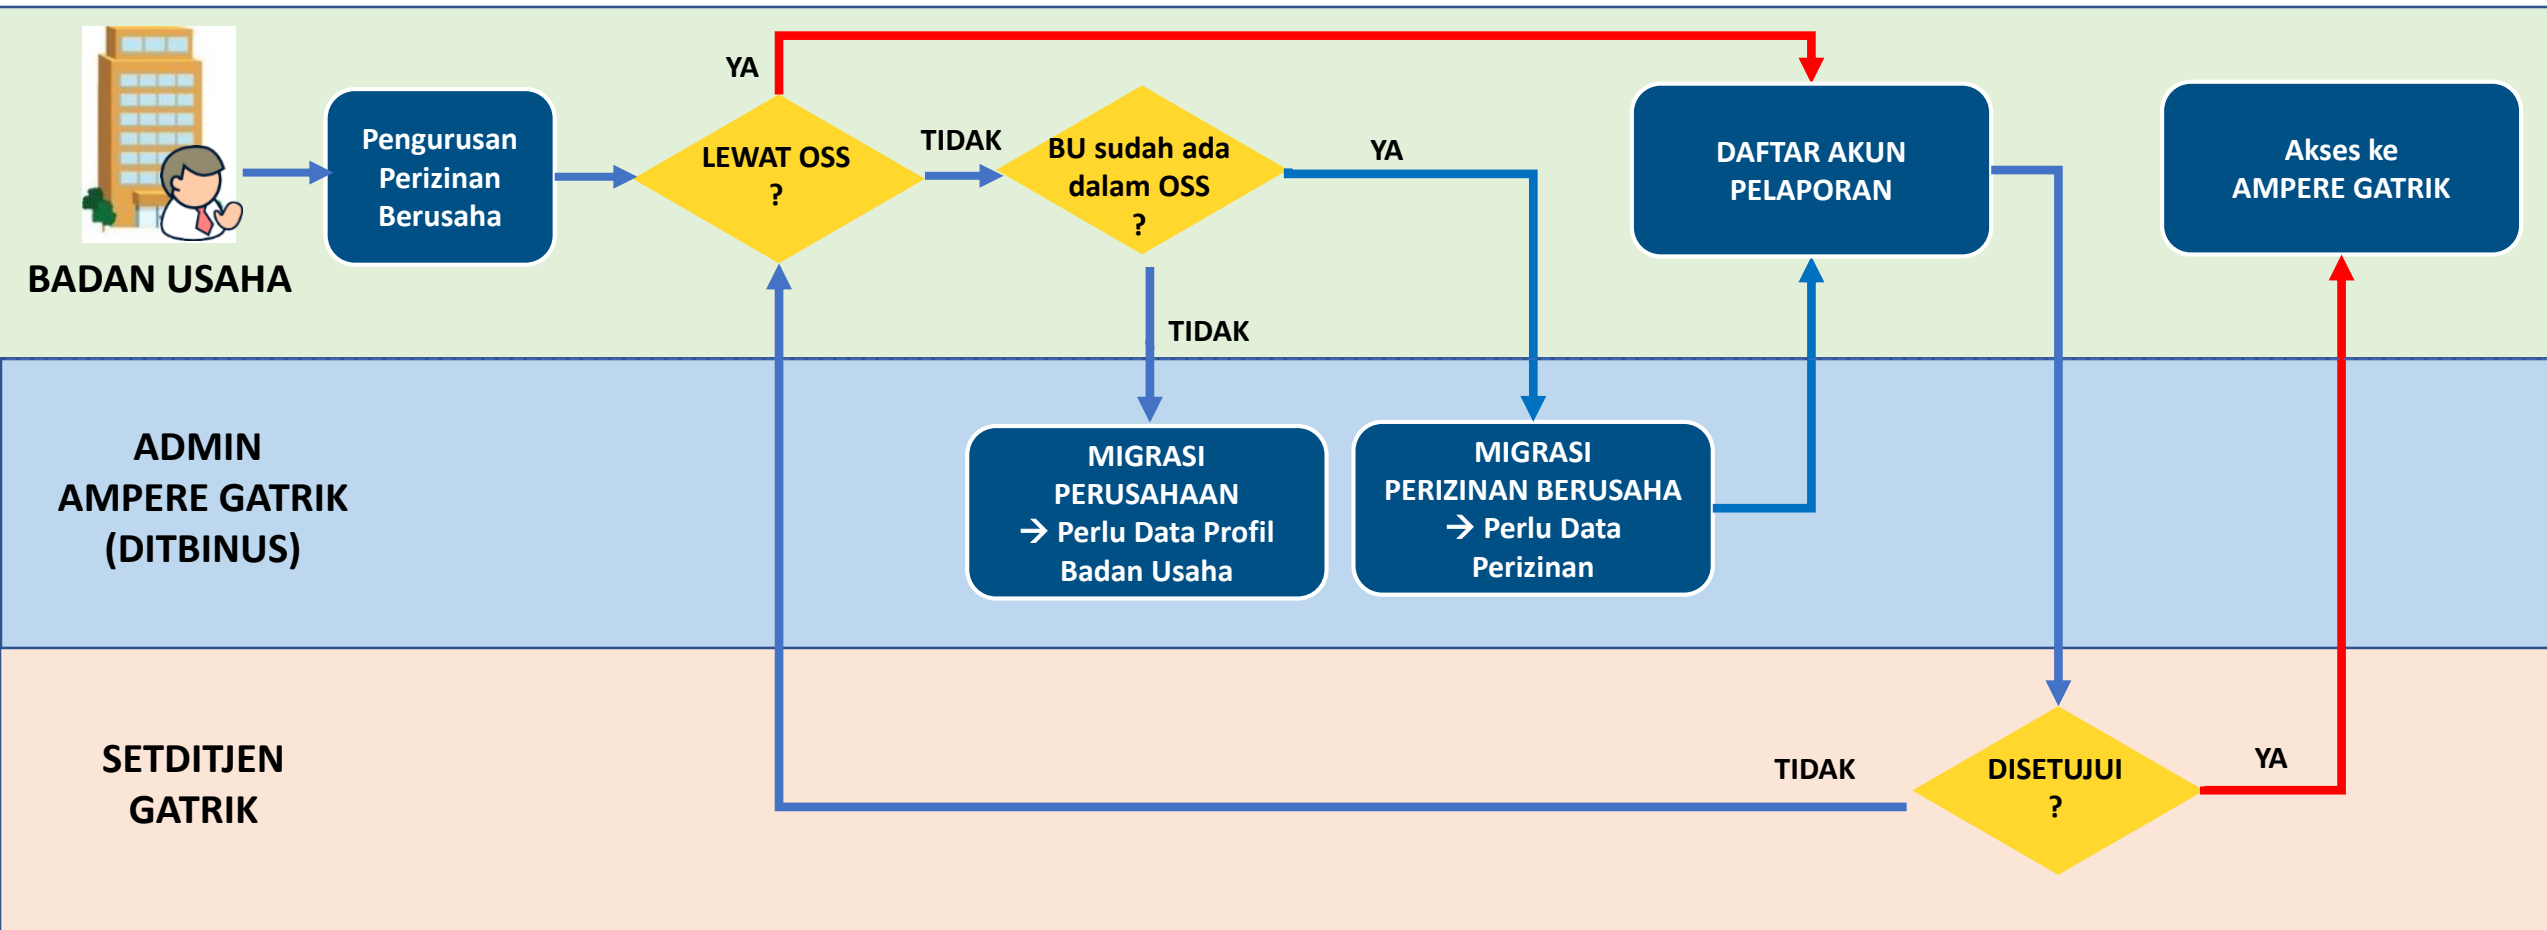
BADAN USAHA

Pengurusan Perizinan Berusaha

YA

LEWAT OSS ?

TIDAK

BU sudah ada dalam OSS ?

YA

DAFTAR AKUN PELAPORAN

Akses ke AMPERE GATRIK

TIDAK

ADMIN AMPERE GATRIK (DITBINUS)

MIGRASI PERUSAHAAN → Perlu Data Profil Badan Usaha

MIGRASI PERIZINAN BERUSAHA → Perlu Data Perizinan

SETDITJEN GATRIK

TIDAK

DISETUJUI ?

YA